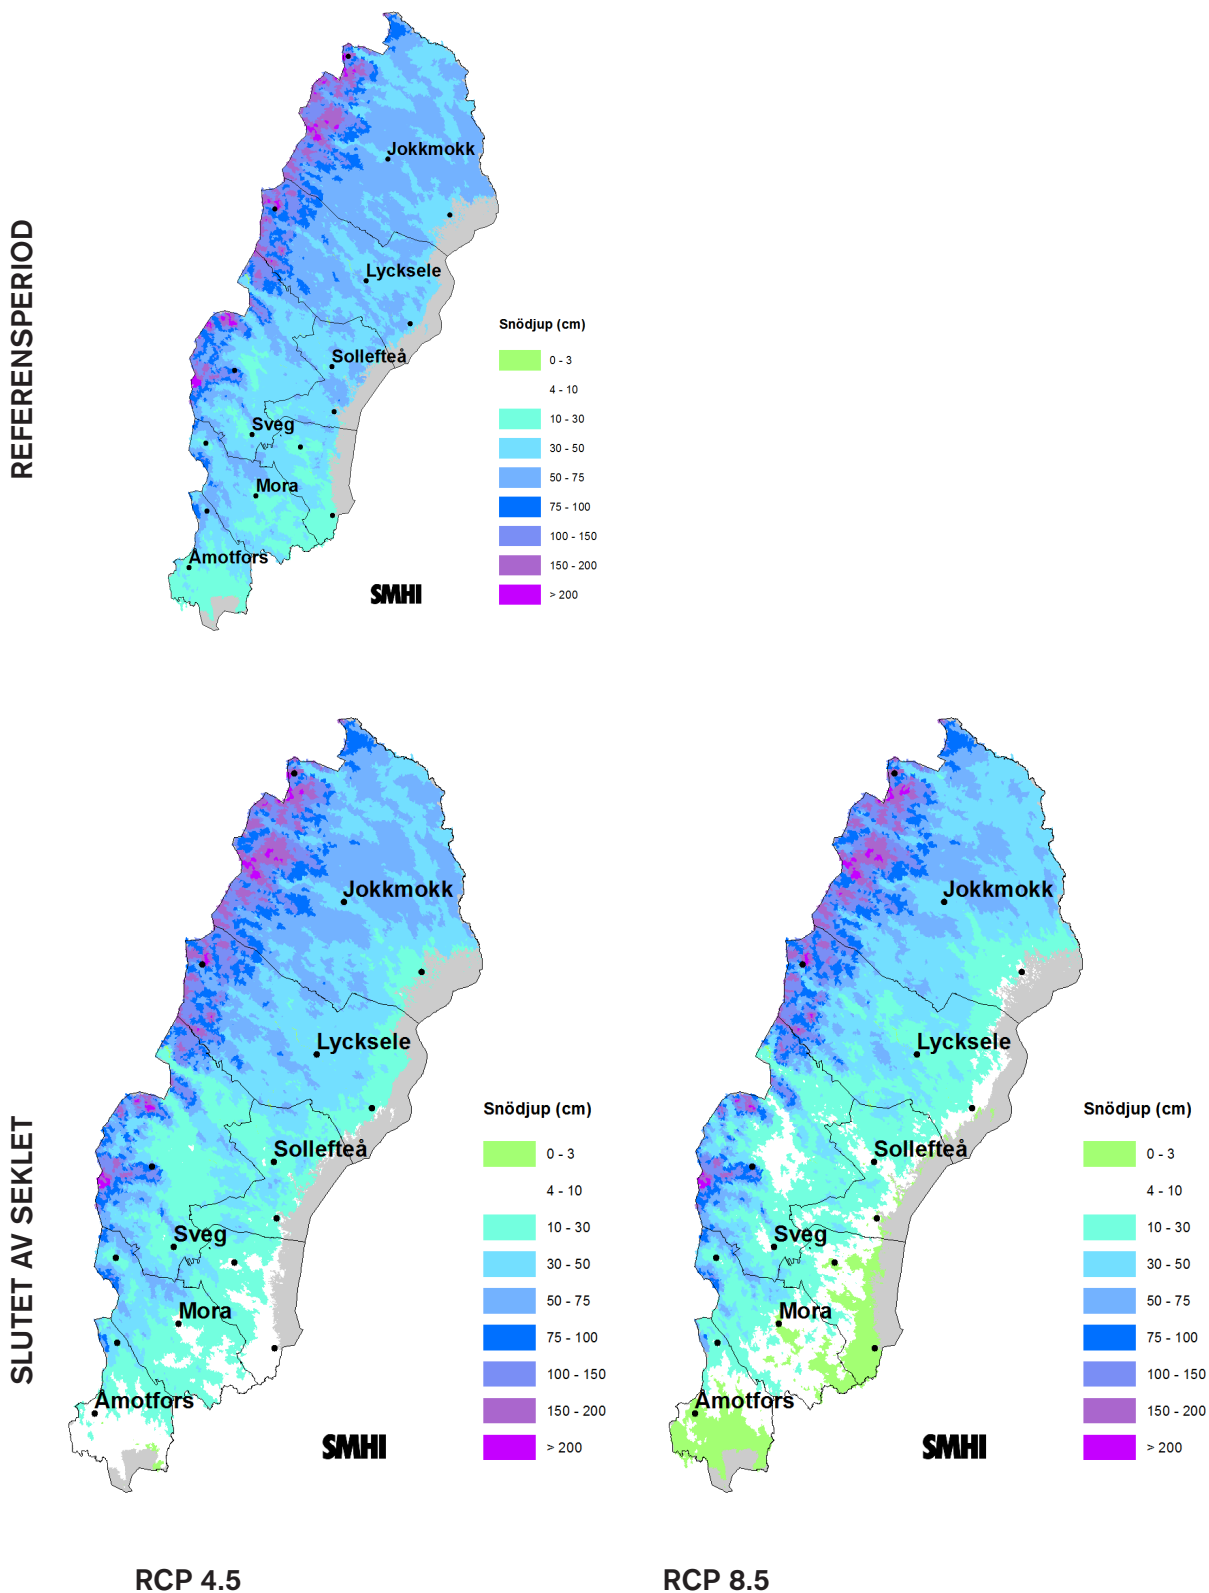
REFERENSPERIOD

Jokkmokk
Lycksele
Sollefteå
Sveg
Mora
Åmotfors

SMHI

Snödjup (cm)
0 - 3
4 - 10
10 - 30
30 - 50
50 - 75
75 - 100
100 - 150
150 - 200
> 200

SLUTET AV SEKLET

Jokkmokk
Lycksele
Sollefteå
Sveg
Mora
Åmotfors

SMHI

Snödjup (cm)
0 - 3
4 - 10
10 - 30
30 - 50
50 - 75
75 - 100
100 - 150
150 - 200
> 200

Jokkmokk
Lycksele
Sollefteå
Sveg
Mora
Åmotfors

SMHI

Snödjup (cm)
0 - 3
4 - 10
10 - 30
30 - 50
50 - 75
75 - 100
100 - 150
150 - 200
> 200

RCP 4.5

RCP 8.5